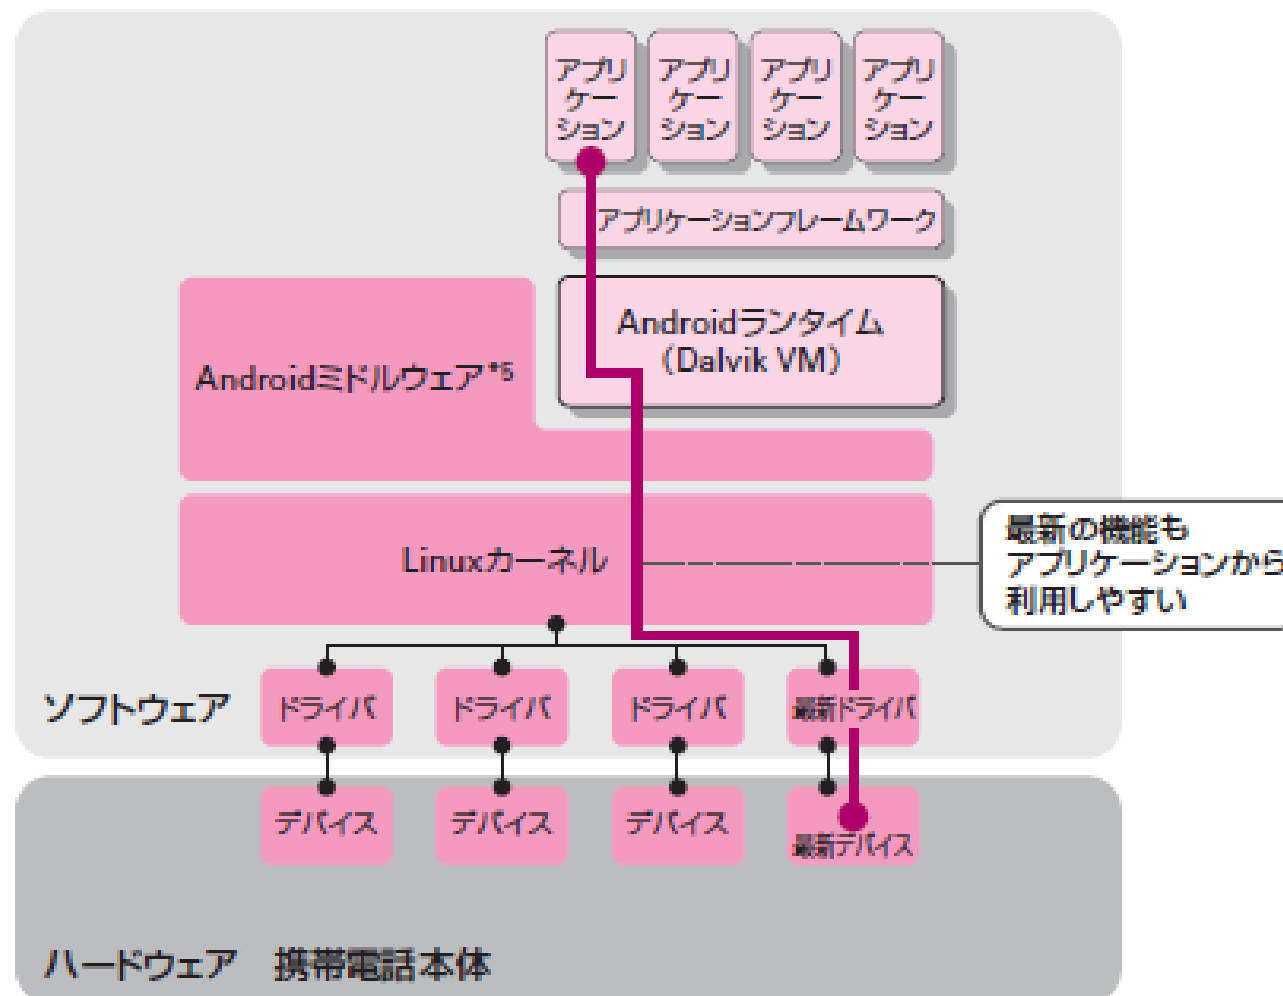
アプリケーション

アプリケーション

アプリケーション

アプリケーション

アプリケーションフレームワーク

Androidミドルウェア*5

Androidランタイム（Dalvik VM）

Linuxカーネル

最新の機能もアプリケーションから利用しやすい

ソフトウェア

ドライバ

ドライバ

ドライバ

最新ドライバ

デバイス

デバイス

デバイス

最新デバイス

ハードウェア　携帯電話本体